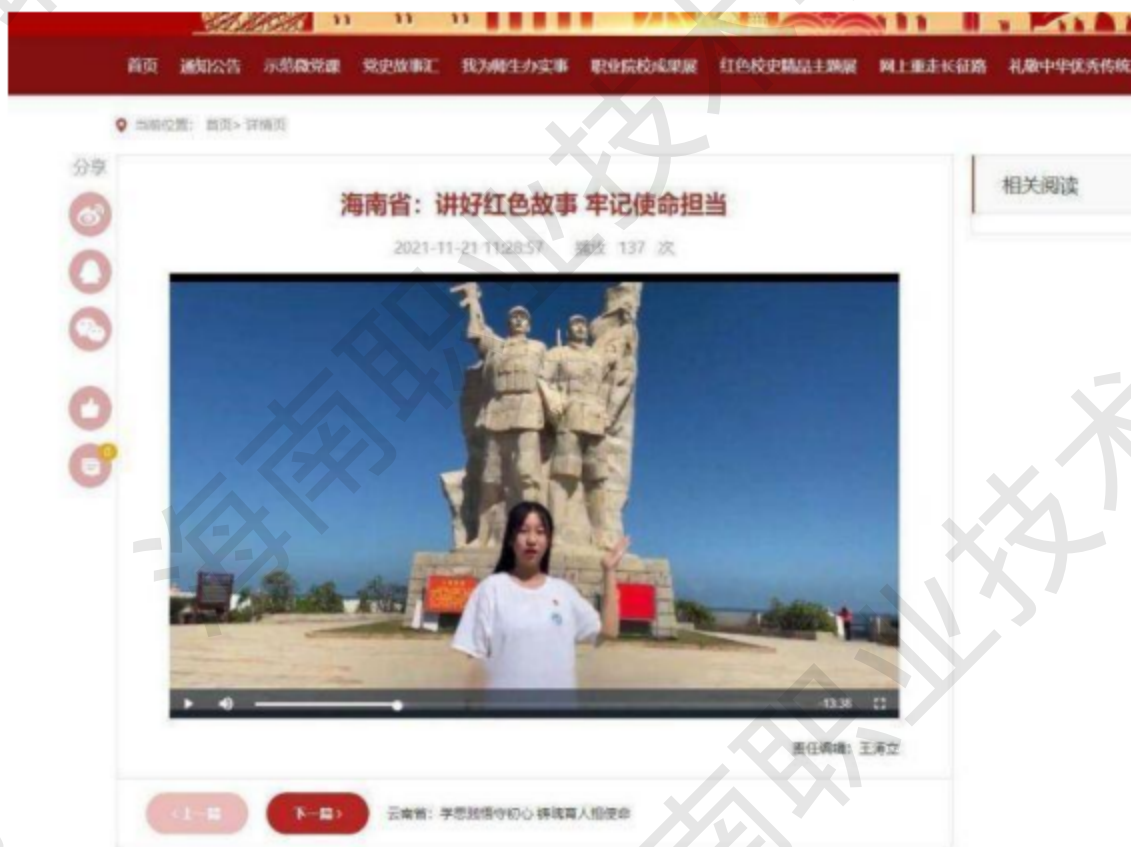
首页 通知公告 示范微党课 党史故事汇 我为师生办实事 职业院校成果展 红色校史精品主题展 网上重走长征路 礼敬中华优秀传统

当前位置： 首页> 详情页

分享

海南省：讲好红色故事 牢记使命担当

2021-11-21 11:28:57 播放 137 次

13:38

责任编辑：王海立

相关阅读

<上一篇 下一篇>

云南省：学思践悟守初心 铸魂育人担使命

海南职业技术